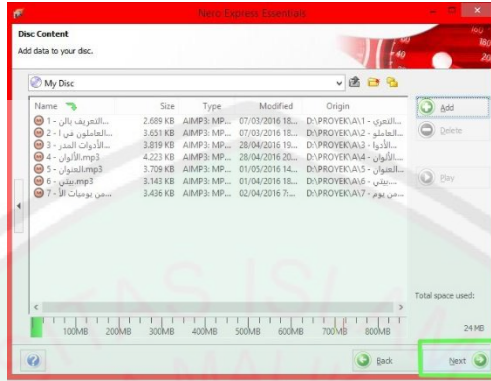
Nero Express Essentials

Disc Content
Add data to your disc.

My Disc

| Name | Size | Type | Modified | Origin |
|---|---|---|---|---|
| 1 - التعريف بالن... | 2.689 KB | AIMP3: MP... | 07/03/2016 18... | D:\PROYEK\A\1 - التعري... |
| 2 - العاملون في ا... | 3.651 KB | AIMP3: MP... | 07/03/2016 18... | D:\PROYEK\A\2 - العاملو... |
| 3 - الأدوات المدر... | 3.819 KB | AIMP3: MP... | 28/04/2016 19... | D:\PROYEK\A\3 - الأدوا... |
| 4 - الألوان.mp3 | 4.223 KB | AIMP3: MP... | 28/04/2016 20... | D:\PROYEK\A\4 - الألوا... |
| 5 - العنوان.mp3 | 3.709 KB | AIMP3: MP... | 01/05/2016 14... | D:\PROYEK\A\5 - العنوان... |
| 6 - بيتي.mp3 | 3.143 KB | AIMP3: MP... | 01/04/2016 18... | D:\PROYEK\A\6 - بيتي... |
| 7 - من يومبات الأ... | 3.436 KB | AIMP3: MP... | 02/04/2016 7:... | D:\PROYEK\A\7 - من يوم... |

Add
Delete
Play

Total space used:
24 MB

100MB 200MB 300MB 400MB 500MB 600MB 700MB 800MB

Back
Next